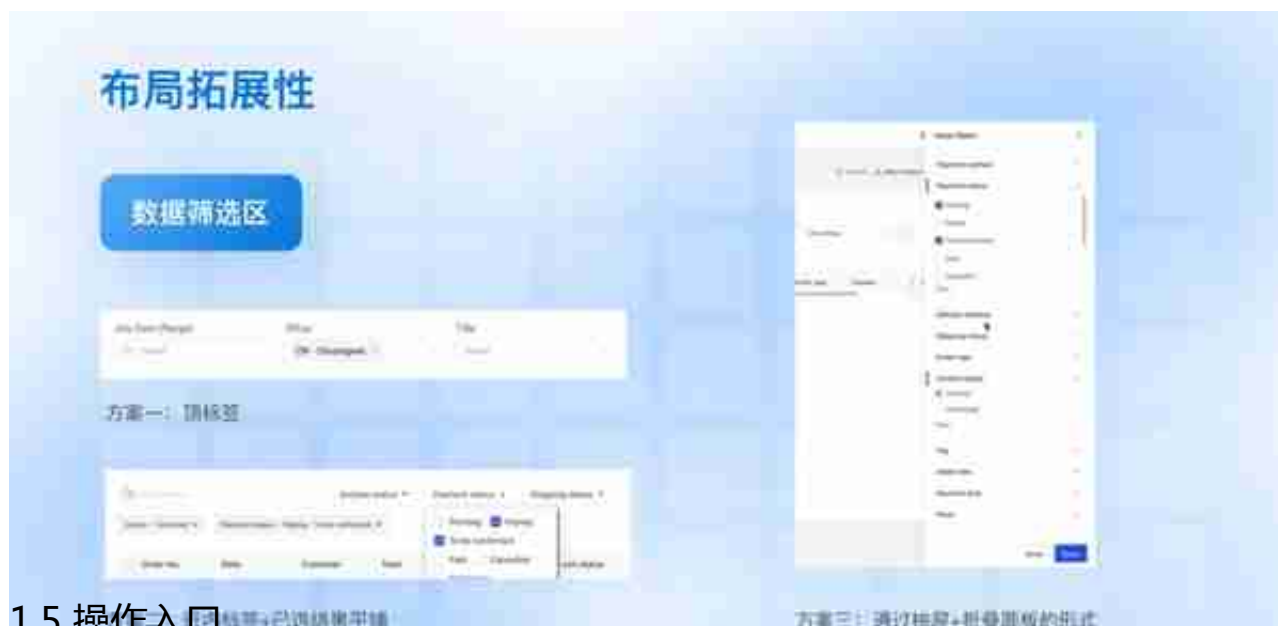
布局拓展性

数据筛选区

Join Date (Range) Office Title

CN - Changsha

方案一：顶标签

Order No. State Customer Total

Pending Paying

Order confirmed

Paid Cancelled

1.5 操作入口

方案三：通过抽屉+折叠面板的形式